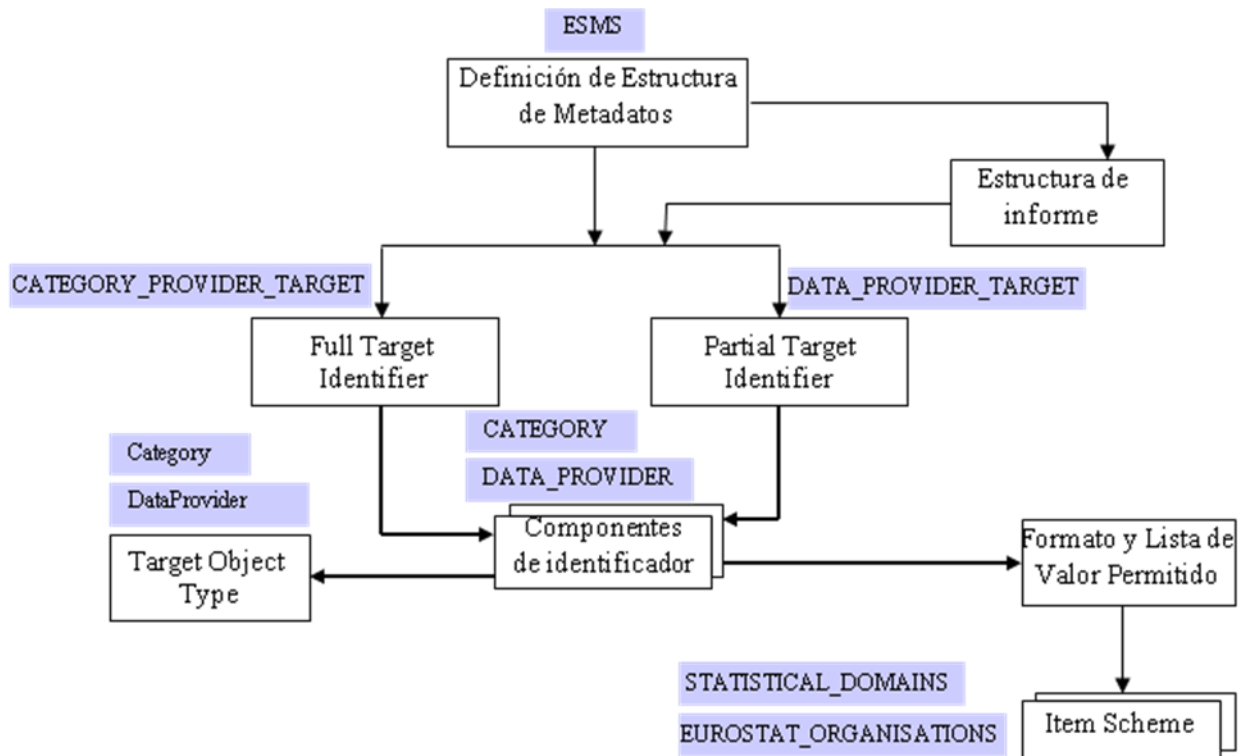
ESMS

Definición de Estructura de Metadatos

Estructura de informe

CATEGORY_PROVIDER_TARGET

DATA_PROVIDER_TARGET

Full Target Identifier

Partial Target Identifier

CATEGORY

DATA_PROVIDER

Category

DataProvider

Componentes de identificador

Target Object Type

Formato y Lista de Valor Permitido

STATISTICAL_DOMAINS

EUROSTAT_ORGANISATIONS

Item Scheme